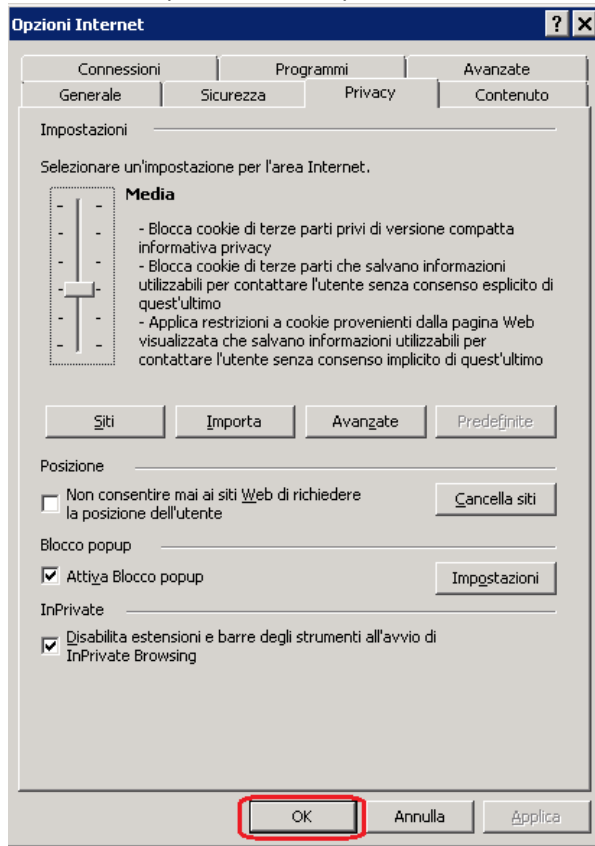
Opzioni Internet

?

Connessioni | Programmi | Avanzate
Generale | Sicurezza | Privacy | Contenuto

Impostazioni

Selezionare un'impostazione per l'area Internet.

Media

- Blocca cookie di terze parti privi di versione compatta informativa privacy
- Blocca cookie di terze parti che salvano informazioni utilizzabili per contattare l'utente senza consenso esplicito di quest'ultimo
- Applica restrizioni a cookie provenienti dalla pagina Web visualizzata che salvano informazioni utilizzabili per contattare l'utente senza consenso implicito di quest'ultimo

Siti | Importa | Avanzate | Predefinite

Posizione

Non consentire mai ai siti Web di richiedere la posizione dell'utente

Cancella siti

Blocco popup

Attiva Blocco popup

Impostazioni

InPrivate

Disabilita estensioni e barre degli strumenti all'avvio di InPrivate Browsing

OK | Annulla | Applica